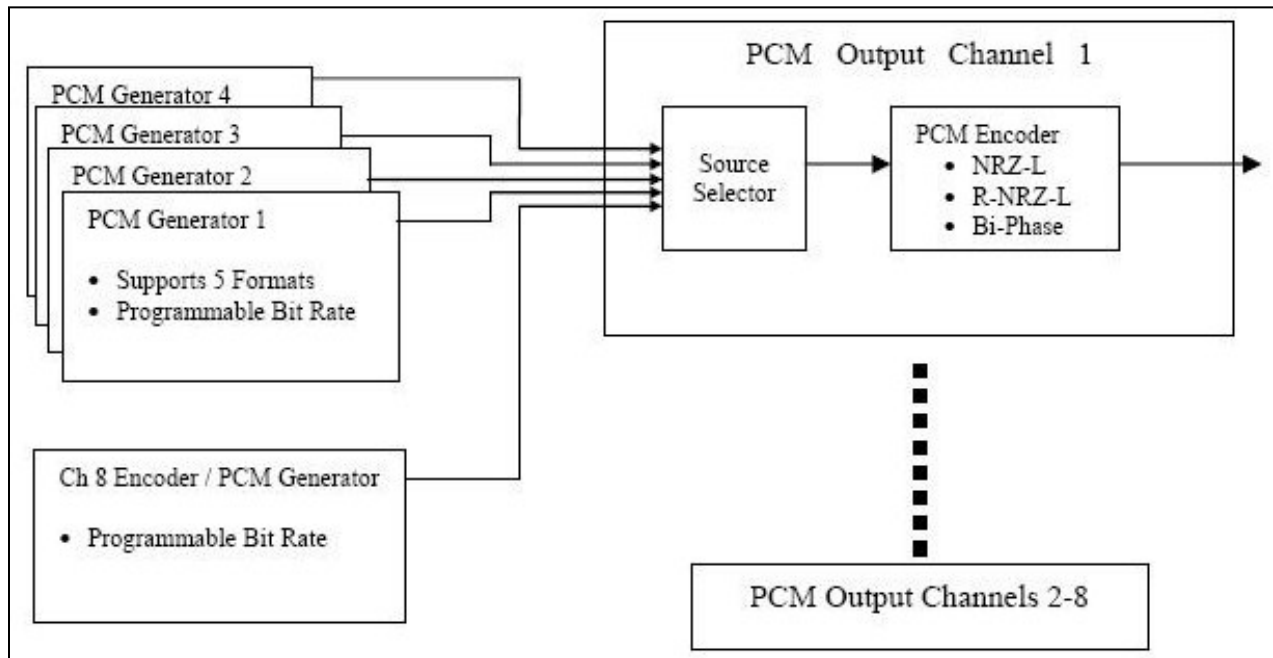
PCM Generator 4
PCM Generator 3
PCM Generator 2
PCM Generator 1

• Supports 5 Formats
• Programmable Bit Rate

PCM Output Channel 1

Source Selector

PCM Encoder
• NRZ-L
• R-NRZ-L
• Bi-Phase

Ch 8 Encoder / PCM Generator

• Programmable Bit Rate

PCM Output Channels 2-8